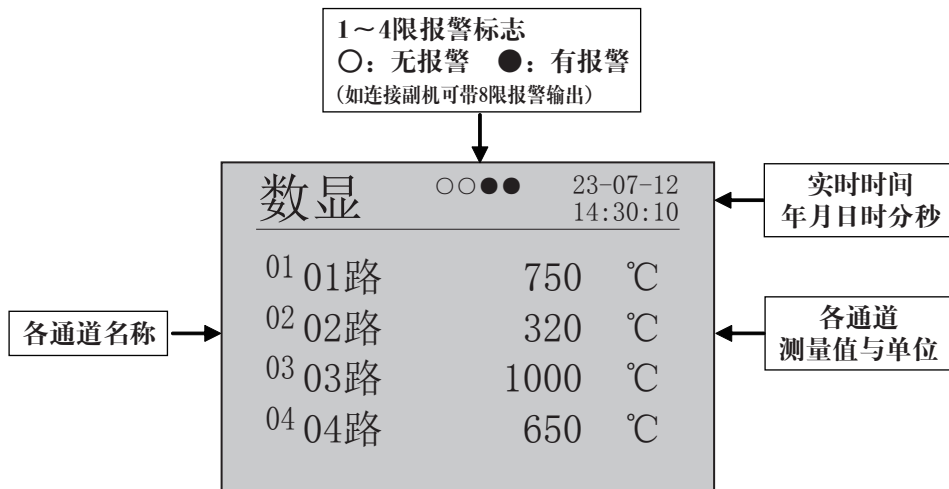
1～4限报警标志
○：无报警 ●：有报警
（如连接副机可带8限报警输出）

数显 ○○●● 23-07-12
14:30:10

实时时间
年月日时分秒

01 01路 750 ℃
02 02路 320 ℃
03 03路 1000 ℃
04 04路 650 ℃

各通道名称

各通道
测量值与单位